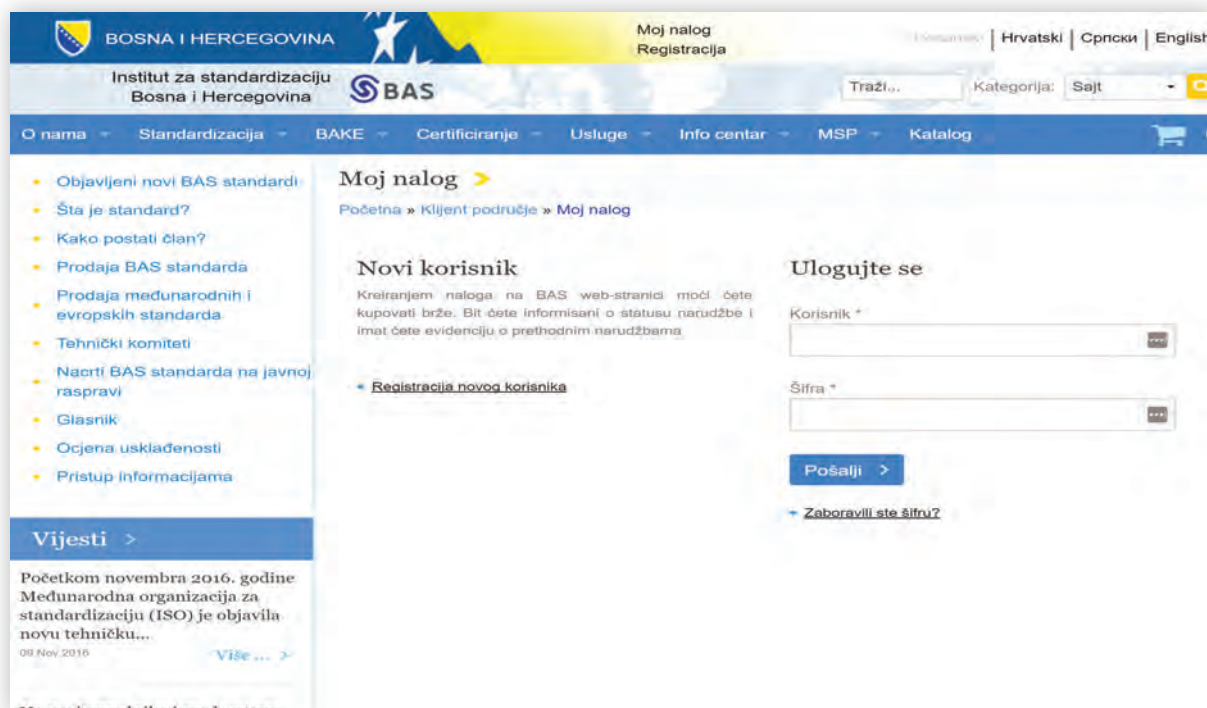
BOSNA I HERCEGOVINA

Moj nalog
Registracija

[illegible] | Hrvatski | Српски | English

Institut za standardizaciju Bosna i Hercegovina

BAS

Traži...

Kategorija: Sajt

O nama
Standardizacija
BAKE
Certificiranje
Usluge
Info centar
MSP
Katalog

- Objavljeni novi BAS standardi
- Šta je standard?
- Kako postati član?
- Prodaja BAS standarda
- Prodaja međunarodnih i evropskih standarda
- Tehnički komiteti
- Nacrti BAS standarda na javnoj raspravi
- Glasnik
- Ocjena usklađenosti
- Pristup informacijama

Vijesti >

Početkom novembra 2016. godine Međunarodna organizacija za standardizaciju (ISO) je objavila novu tehničku...
09 Nov 2016
Više ... >

Moj nalog >

Početna » Klijent područje » Moj nalog

Novi korisnik

Kreiranjem naloga na BAS web-stranici moći ćete kupovati brže. Bit ćete informisani o statusu narudžbe i imat ćete evidenciju o prethodnim narudžbama

- Registracija novog korisnika

Ulogujte se

Korisnik *

Šifra *

Pošalji >

- Zaboravili ste šifru?